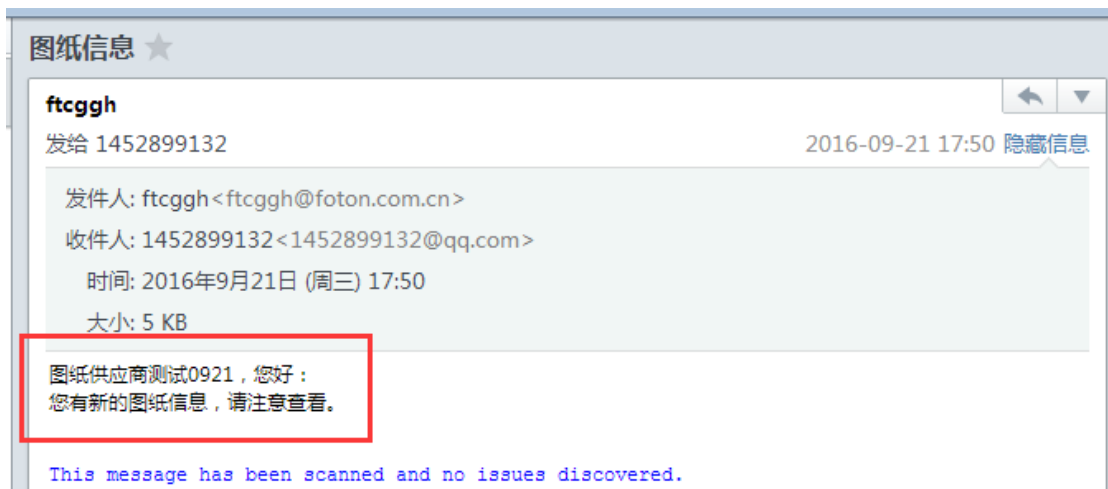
图纸信息

ftcggh

发给 1452899132

2016-09-21 17:50 隐藏信息

发件人: ftcggh<ftcggh@foton.com.cn>

收件人: 1452899132<1452899132@qq.com>

时间: 2016年9月21日 (周三) 17:50

大小: 5 KB

图纸供应商测试0921，您好：
您有新的图纸信息，请注意查看。

This message has been scanned and no issues discovered.